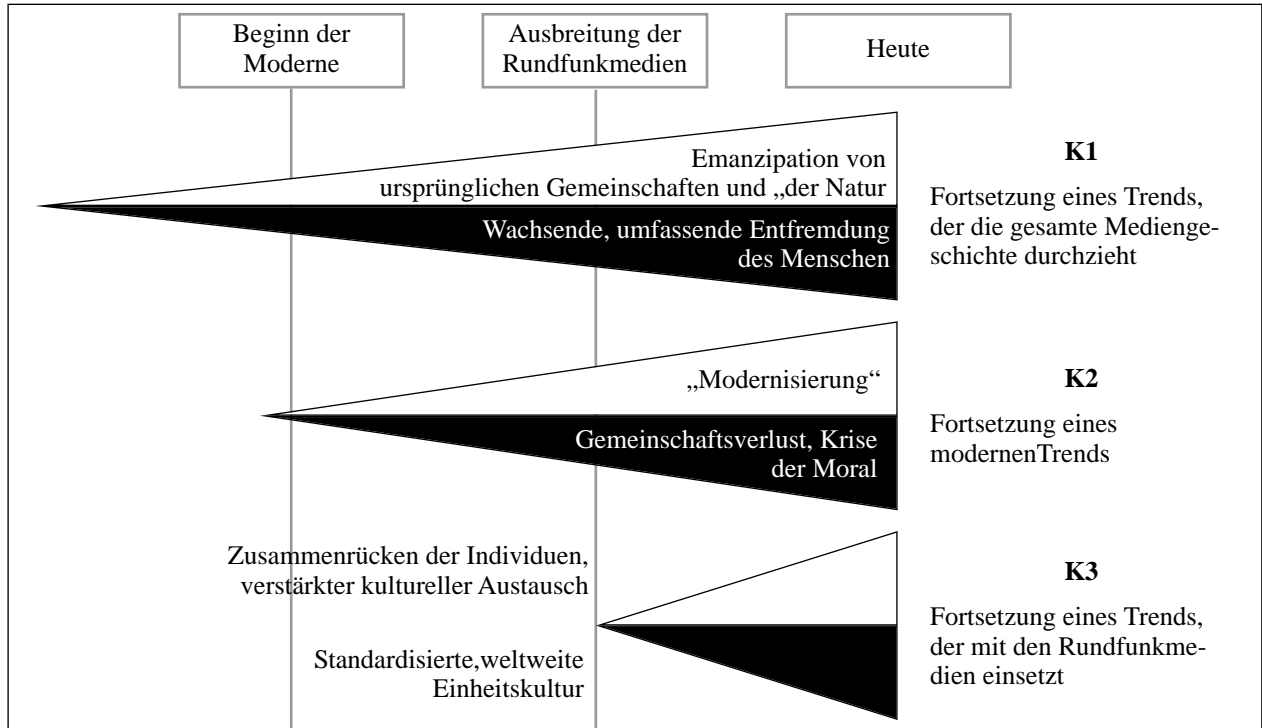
Beginn der Moderne

Ausbreitung der Rundfunkmedien

Heute

Emanzipation von ursprünglichen Gemeinschaften und „der Natur

Wachsende, umfassende Entfremdung des Menschen

K1

Fortsetzung eines Trends, der die gesamte Mediengeschichte durchzieht

„Modernisierung“

Gemeinschaftsverlust, Krise der Moral

K2

Fortsetzung eines modernenTrends

Zusammenrücken der Individuen, verstärkter kultureller Austausch

Standardisierte,weltweite Einheitskultur

K3

Fortsetzung eines Trends, der mit den Rundfunkmedien einsetzt